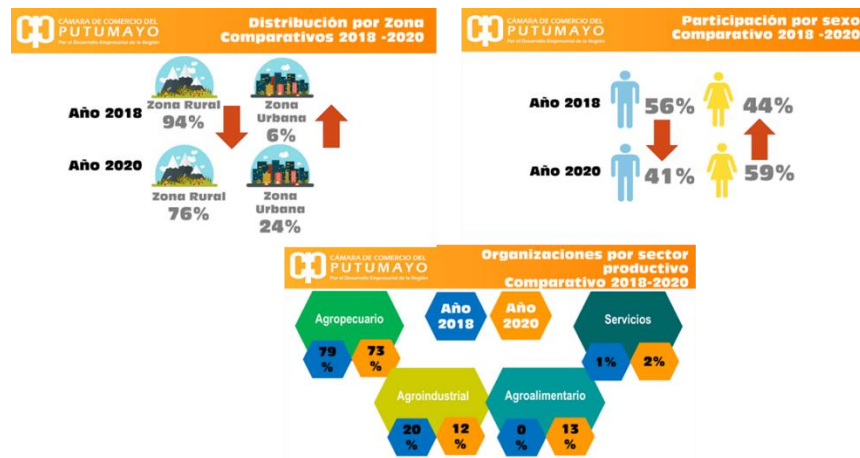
CÁMARA DE COMERCIO DEL PUTUMAYO
Por el Desarrollo Empresarial de la Región

Distribución por Zona
Comparativos 2018 -2020

Año 2018
Zona Rural
94%
Zona Urbana
6%

Año 2020
Zona Rural
76%
Zona Urbana
24%

CÁMARA DE COMERCIO DEL PUTUMAYO
Por el Desarrollo Empresarial de la Región

Participación por sexo
Comparativo 2018 -2020

Año 2018
56%
44%

Año 2020
41%
59%

CÁMARA DE COMERCIO DEL PUTUMAYO
Por el Desarrollo Empresarial de la Región

Organizaciones por sector productivo
Comparativo 2018-2020

Año 2018
Año 2020

Agropecuario
79 %
73 %

Servicios
1%
2%

Agroindustrial
20 %
12 %

Agroalimentario
0 %
13 %